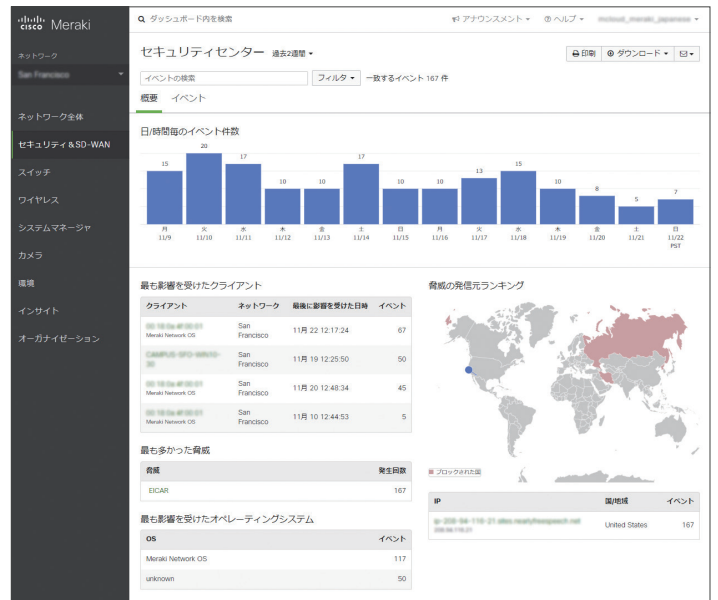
cisco Meraki

ネットワーク
San Francisco

ネットワーク全体
セキュリティ＆SD-WAN
スイッチ
ワイヤレス
システムマネージャ
カメラ
環境
インサイト
オーガナイゼーション

ダッシュボード内を検索
アナウンスメント
ヘルプ
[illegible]

セキュリティセンター 過去2週間

印刷 ダウンロード

イベントの検索
フィルタ
一致するイベント 167 件

概要 イベント

日/時間毎のイベント件数

| 15 | 20 | 17 | 10 | 10 | 17 | 10 | 10 | 13 | 15 | 10 | 8 | 5 | 7 |
|---|---|---|---|---|---|---|---|---|---|---|---|---|---|
| 月 11/9 | 火 11/10 | 水 11/11 | 木 11/12 | 金 11/13 | 土 11/14 | 日 11/15 | 月 11/16 | 火 11/17 | 水 11/18 | 木 11/19 | 金 11/20 | 土 11/21 | 日 11/22 PST |

最も影響を受けたクライアント

| クライアント | ネットワーク | 最後に影響を受けた日時 | イベント |
|---|---|---|---|
| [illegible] Meraki Network OS | San Francisco | 11月 22 12:17:24 | 67 |
| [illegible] | San Francisco | 11月 19 12:25:50 | 50 |
| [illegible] Meraki Network OS | San Francisco | 11月 20 12:48:34 | 45 |
| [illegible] Meraki Network OS | San Francisco | 11月 10 12:44:53 | 5 |

最も多かった脅威

| 脅威 | 発生回数 |
|---|---|
| EICAR | 167 |

最も影響を受けたオペレーティングシステム

| OS | イベント |
|---|---|
| Meraki Network OS | 117 |
| unknown | 50 |

脅威の発信元ランキング

ブロックされた国

| IP | 国/地域 | イベント |
|---|---|---|
| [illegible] | United States | 167 |